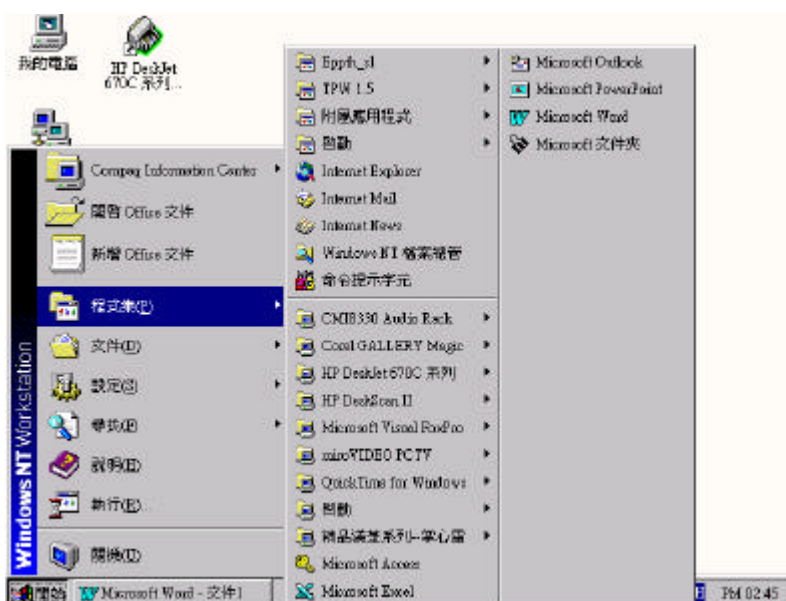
我的電腦

HP DeskJet 670C 系列...

Windows NT Workstation

Compaq Information Center
開啟 Office 文件
新增 Office 文件
程式集(P)
文件(D)
設定(S)
尋找(F)
說明(H)
執行(R)...
關機(U)

Epgth_sl
TPW 1.5
附屬應用程式
啟動
Internet Explorer
Internet Mail
Internet News
Windows NT 檔案總管
命令提示字元
CMI8330 Audio Rack
Corel GALLERY Magic
HP DeskJet 670C 系列
HP DeskScan II
Microsoft Visual FoxPro
miroVIDEO PCTV
QuickTime for Windows
啟動
精品漢堡系列-掌心雷
Microsoft Access
Microsoft Excel

Microsoft Outlook
Microsoft PowerPoint
Microsoft Word
Microsoft 文件夾

開始
Microsoft Word - 文件1
PM 02:45